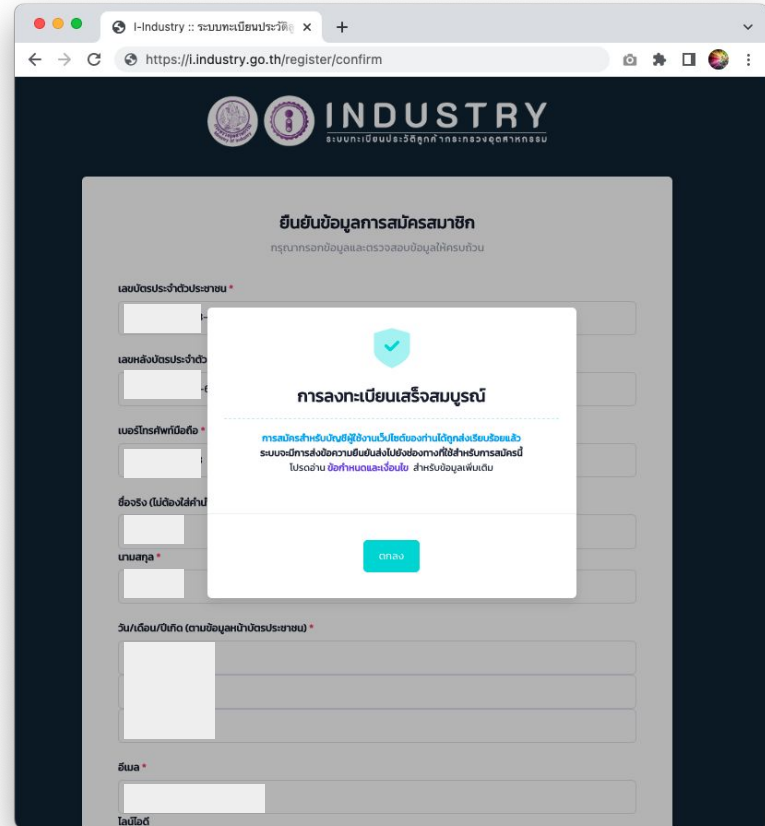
I-Industry :: ระบบทะเบียนประวัติ

https://i.industry.go.th/register/confirm

INDUSTRY
ระบบทะเบียนประวัติลูกค้ากระทรวงอุตสาหกรรม

ยืนยันข้อมูลการสมัครสมาชิก
กรุณากรอกข้อมูลและตรวจสอบข้อมูลให้ครบถ้วน

เลขบัตรประจำตัวประชาชน *

เลขหลังบัตรประจำตัว

เบอร์โทรศัพท์มือถือ *

ชื่อจริง (ไม่ต้องใส่คำนำ

นามสกุล *

วัน/เดือน/ปีเกิด (ตามข้อมูลหน้าบัตรประชาชน) *

อีเมล *

ไลน์ไอดี

การลงทะเบียนเสร็จสมบูรณ์

การสมัครสำหรับบัญชีผู้ใช้งานเว็บไซต์ของท่านได้ถูกส่งเรียบร้อยแล้ว
ระบบจะมีการส่งข้อความยืนยันส่งไปยังช่องทางที่ใช้สำหรับการสมัครนี้
โปรดอ่าน ข้อกำหนดและเงื่อนไข สำหรับข้อมูลเพิ่มเติม

ตกลง